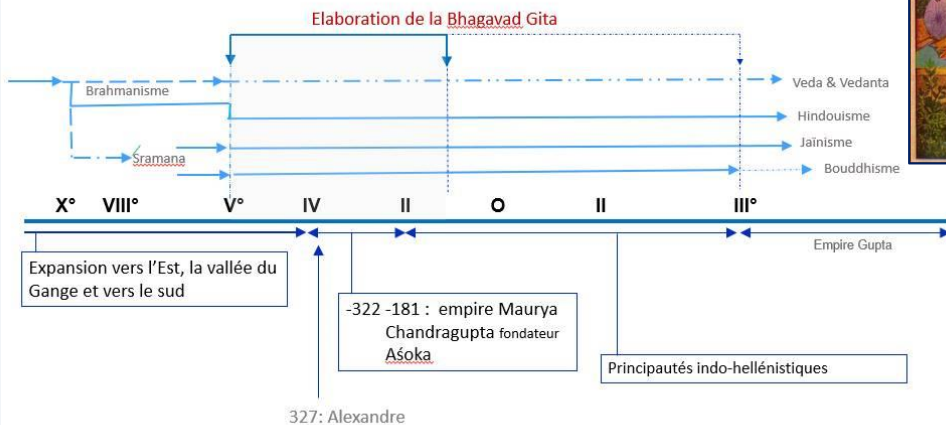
Elaboration de la Bhagavad Gita

Brahmanisme

Veda & Vedanta

Hindouisme

Jaïnisme

Śramana

Bouddhisme

X° VIII° V° IV II O II III°

Empire Gupta

Expansion vers l'Est, la vallée du Gange et vers le sud

-322 -181 : empire Maurya
Chandragupta fondateur
Aśoka

Principautés indo-hellénistiques

327: Alexandre